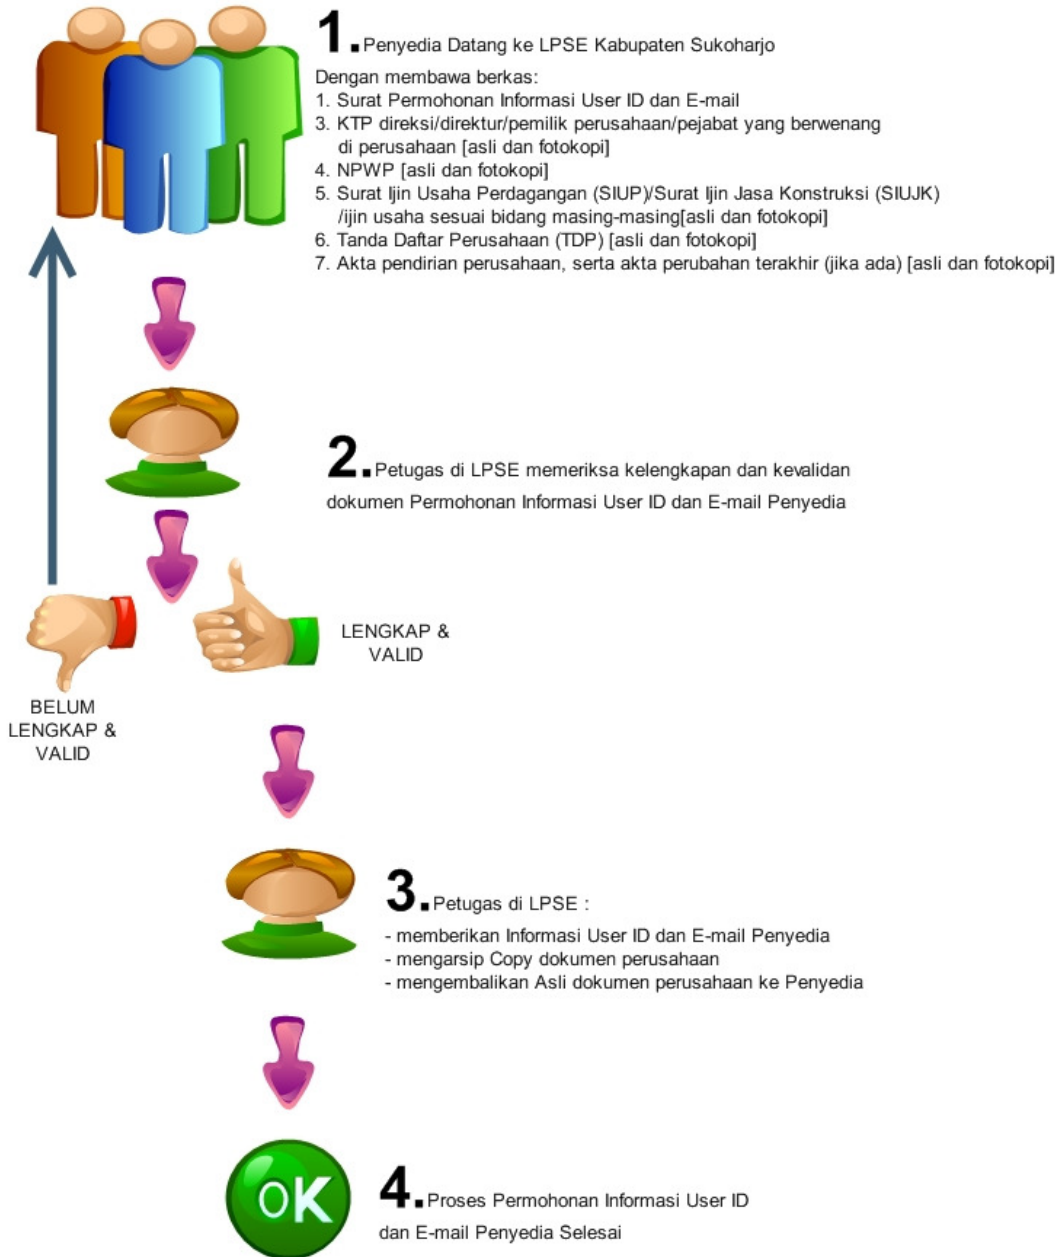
1. Penyedia Datang ke LPSE Kabupaten Sukoharjo

Dengan membawa berkas:
1. Surat Permohonan Informasi User ID dan E-mail
3. KTP direksi/direktur/pemilik perusahaan/pejabat yang berwenang di perusahaan [asli dan fotokopi]
4. NPWP [asli dan fotokopi]
5. Surat Ijin Usaha Perdagangan (SIUP)/Surat Ijin Jasa Konstruksi (SIUJK) /ijin usaha sesuai bidang masing-masing[asli dan fotokopi]
6. Tanda Daftar Perusahaan (TDP) [asli dan fotokopi]
7. Akta pendirian perusahaan, serta akta perubahan terakhir (jika ada) [asli dan fotokopi]

2. Petugas di LPSE memeriksa kelengkapan dan kevalidan dokumen Permohonan Informasi User ID dan E-mail Penyedia

LENGKAP & VALID

BELUM LENGKAP & VALID

3. Petugas di LPSE :
- memberikan Informasi User ID dan E-mail Penyedia
- mengarsip Copy dokumen perusahaan
- mengembalikan Asli dokumen perusahaan ke Penyedia

OK

4. Proses Permohonan Informasi User ID dan E-mail Penyedia Selesai